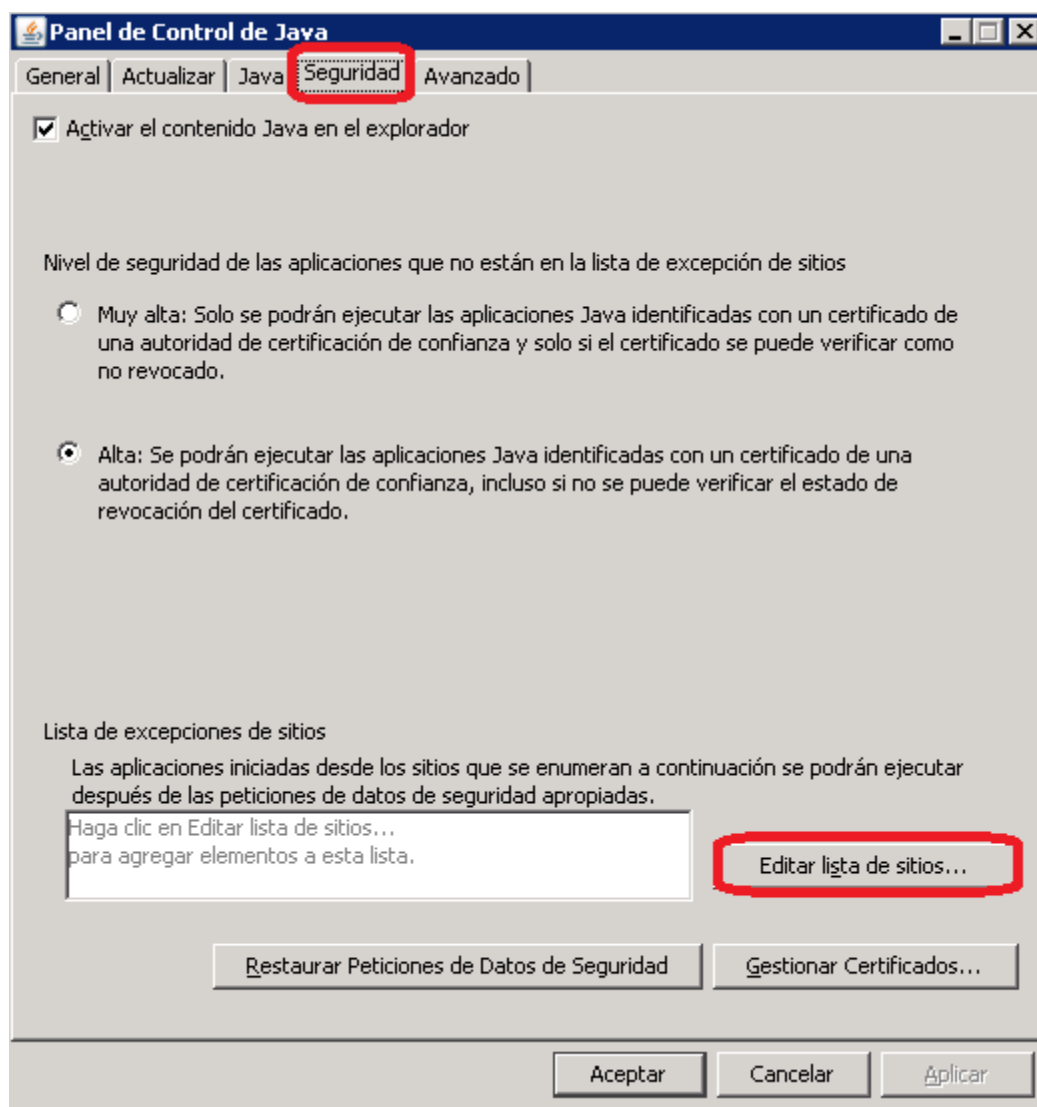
Panel de Control de Java

General | Actualizar | Java | Seguridad | Avanzado

Activar el contenido Java en el explorador

Nivel de seguridad de las aplicaciones que no están en la lista de excepción de sitios

Muy alta: Solo se podrán ejecutar las aplicaciones Java identificadas con un certificado de una autoridad de certificación de confianza y solo si el certificado se puede verificar como no revocado.

Alta: Se podrán ejecutar las aplicaciones Java identificadas con un certificado de una autoridad de certificación de confianza, incluso si no se puede verificar el estado de revocación del certificado.

Lista de excepciones de sitios

Las aplicaciones iniciadas desde los sitios que se enumeran a continuación se podrán ejecutar después de las peticiones de datos de seguridad apropiadas.

Haga clic en Editar lista de sitios...
para agregar elementos a esta lista.

Editar lista de sitios...

Restaurar Peticiones de Datos de Seguridad

Gestionar Certificados...

Aceptar

Cancelar

Aplicar